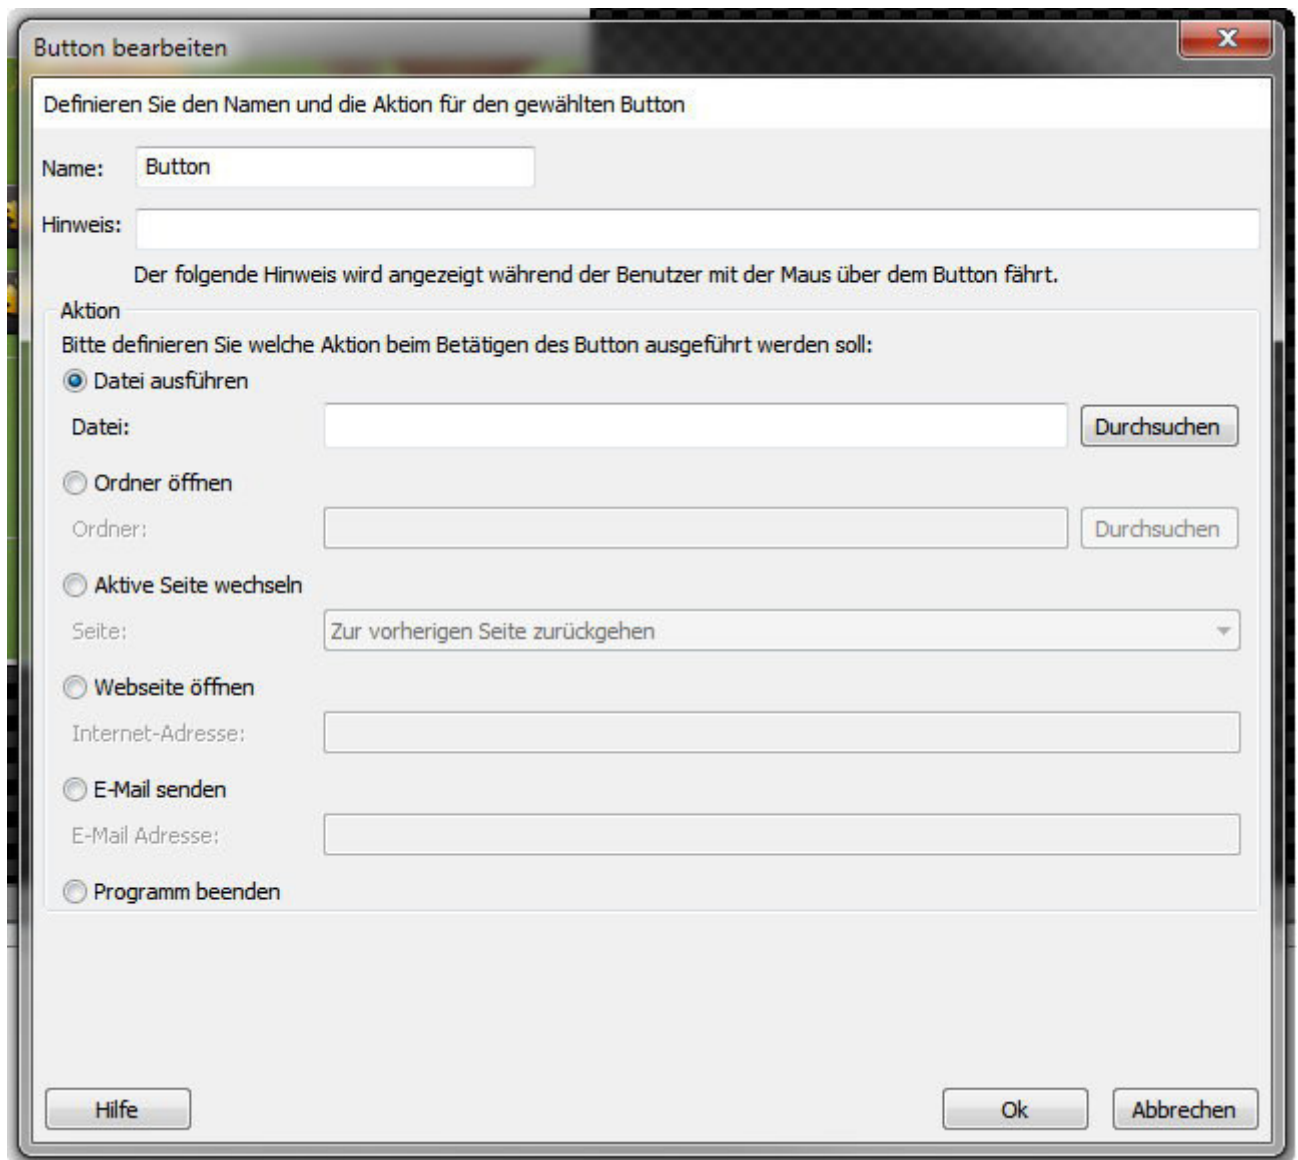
Button bearbeiten

X

Definieren Sie den Namen und die Aktion für den gewählten Button

Name: Button

Hinweis:

Der folgende Hinweis wird angezeigt während der Benutzer mit der Maus über dem Button fährt.

Aktion

Bitte definieren Sie welche Aktion beim Betätigen des Button ausgeführt werden soll:

Datei ausführen

Datei:

Durchsuchen

Ordner öffnen

Ordner:

Durchsuchen

Aktive Seite wechseln

Seite: Zur vorherigen Seite zurückgehen

Webseite öffnen

Internet-Adresse:

E-Mail senden

E-Mail Adresse:

Programm beenden

Hilfe

Ok

Abbrechen